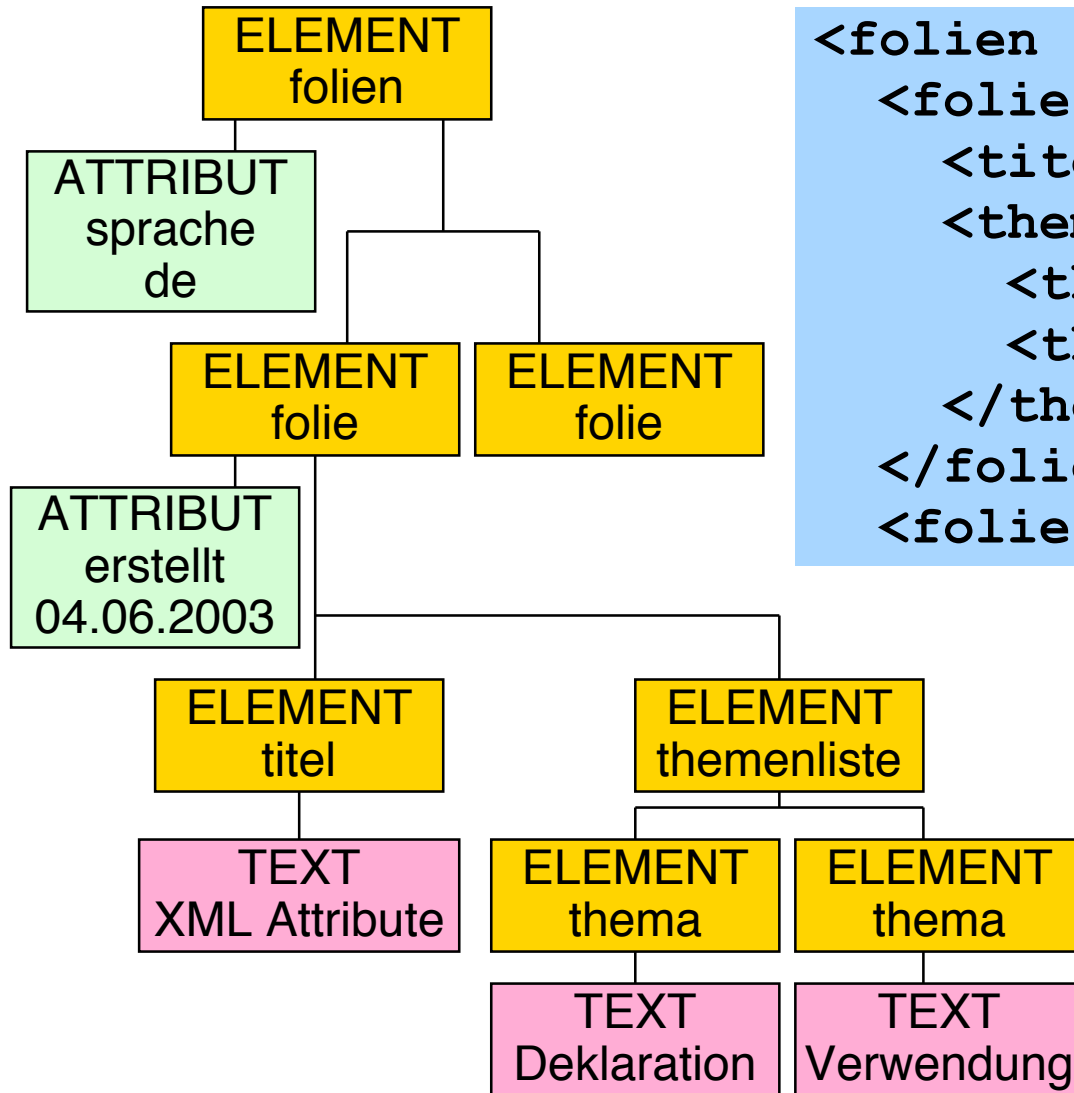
ELEMENT folien

ATTRIBUT sprache de

ELEMENT folie

ELEMENT folie

ATTRIBUT erstellt 04.06.2003

ELEMENT titel

ELEMENT themenliste

TEXT XML Attribute

ELEMENT thema

ELEMENT thema

TEXT Deklaration

TEXT Verwendung

<folien
<folie
<tit
<the
<t
<t
</th
</foli
<folie